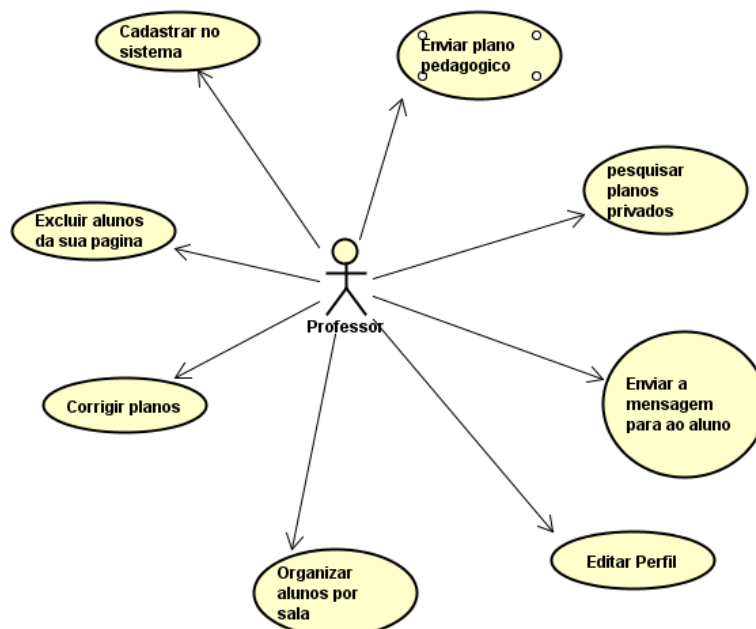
Cadastrar no sistema

Enviar plano pedagogico

pesquisar planos privados

Excluir alunos da sua pagina

Professor

Enviar a mensagem para ao aluno

Corrigir planos

Editar Perfil

Organizar alunos por sala